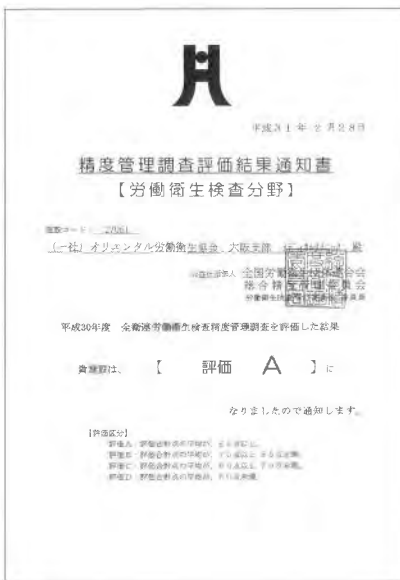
平成３１年２月２８日

精度管理調査評価結果通知書
【労働衛生検査分野】

施設コード：　2061
（一社）オリエンタル労働衛生協会　大阪支部　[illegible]　殿

公益社団法人　全国労働衛生団体連合会
総合精度管理委員会
労働衛生検査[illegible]委員長

平成30年度　全衛連労働衛生検査精度管理調査を評価した結果

貴施設は、　【　評価　A　】に

なりましたので通知します。

【評価区分】
評価A：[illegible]
評価B：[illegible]
評価C：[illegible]
評価D：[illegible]